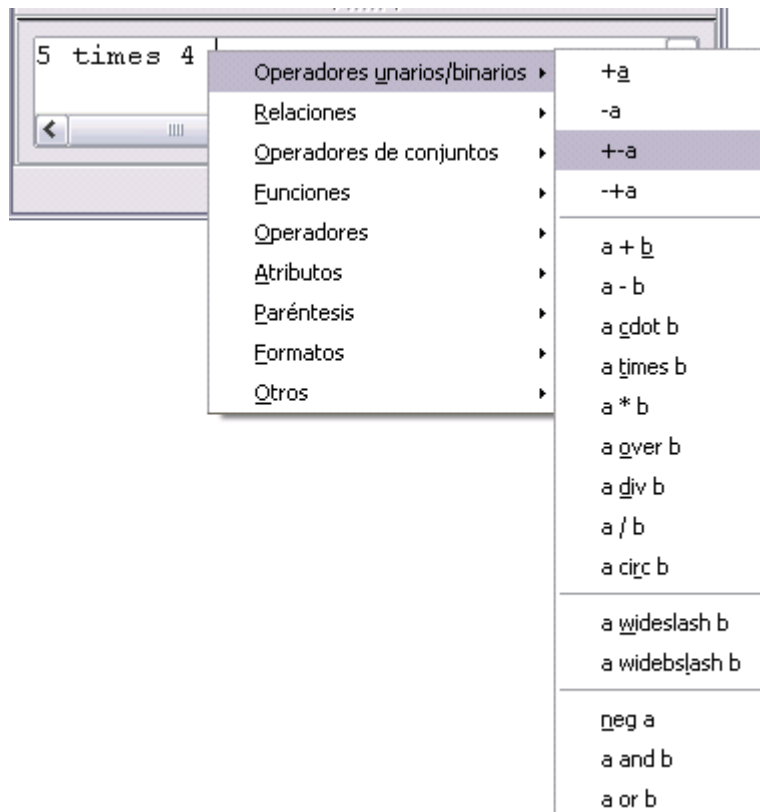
5 times 4

Operadores unarios/binarios
Relaciones
Operadores de conjuntos
Funciones
Operadores
Atributos
Paréntesis
Formatos
Otros

+a
-a
+-a
-+a
a + b
a - b
a cdot b
a times b
a * b
a over b
a div b
a / b
a circ b
a wideslash b
a widebslash b
neg a
a and b
a or b